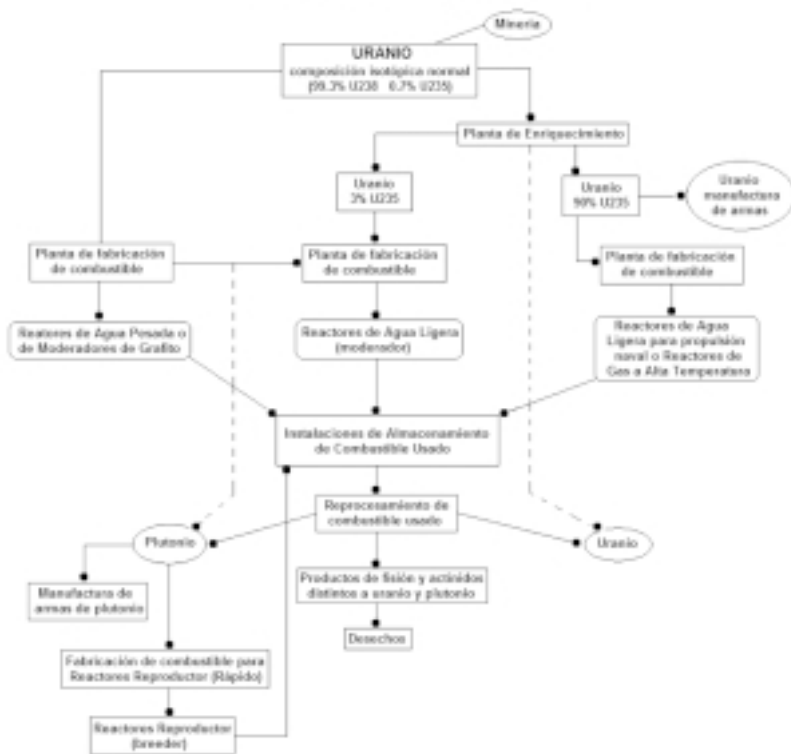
Minería

URANIO
composición isotópica normal
(99.3% U238 0.7% U235)

Planta de Enriquecimiento

Uranio
3% U235

Uranio
90% U235

Uranio
manufactura
de armas

Planta de fabricación
de combustible

Planta de fabricación
de combustible

Planta de fabricación
de combustible

Reactores de Agua Pesada o
de Moderadores de Grafito

Reactores de Agua Ligera
(moderador)

Reactores de Agua
Ligera para propulsión
naval o Reactores de
Gas a Alta Temperatura

Instalaciones de Almacenamiento
de Combustible Usado

Reprocesamiento de
combustible usado

Plutonio

Uranio

Manufactura de
armas de plutonio

Productos de fisión y actínidos
distintos a uranio y plutonio

Desechos

Fabricación de combustible para
Reactores Reproductor (Rápido)

Reactores Reproductor
(breeder)